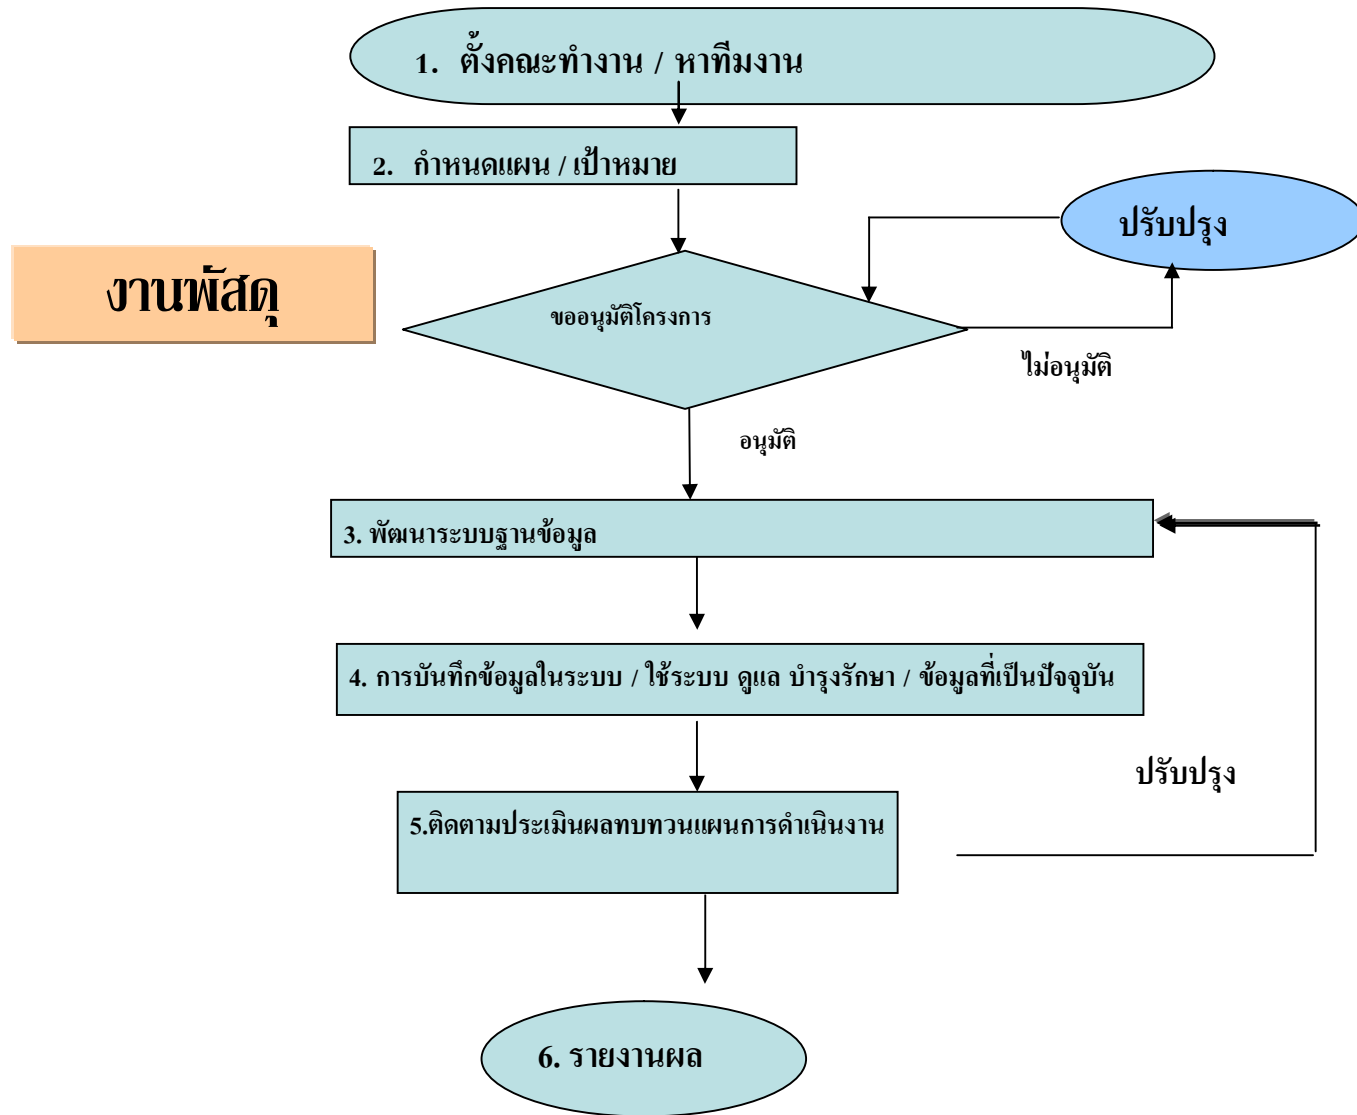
1. ตั้งคณะทำงาน / หาทีมงาน

2. กำหนดแผน / เป้าหมาย

งานพัสดุ

ขออนุมัติโครงการ

ปรับปรุง

ไม่อนุมัติ

อนุมัติ

3. พัฒนาระบบฐานข้อมูล

4. การบันทึกข้อมูลในระบบ / ใช้ระบบ ดูแล บำรุงรักษา / ข้อมูลที่เป็นปัจจุบัน

ปรับปรุง

5.ติดตามประเมินผลทบทวนแผนการดำเนินงาน

6. รายงานผล